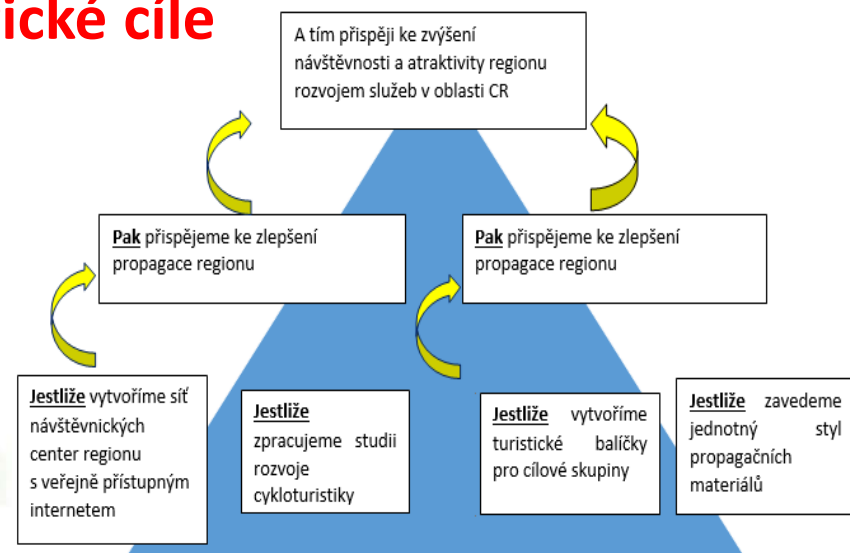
ické cíle

A tím přispěji ke zvýšení návštěvnosti a atraktivity regionu rozvojem služeb v oblasti CR

**Pak** přispějeme ke zlepšení propagace regionu

**Pak** přispějeme ke zlepšení propagace regionu

**Jestliže** vytvoříme síť návštěvnických center regionu s veřejně přístupným internetem

**Jestliže** zpracujeme studii rozvoje cykloturistiky

**Jestliže** vytvoříme turistické balíčky pro cílové skupiny

**Jestliže** zavedeme jednotný styl propagačních materiálů